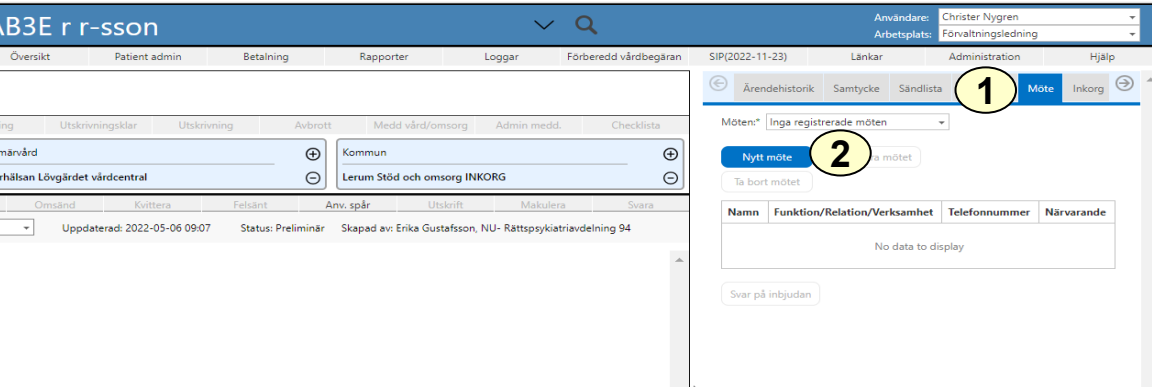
AB3E r r-sson

Användare: Christer Nygren
Arbetsplats: Förvaltningsledning

Översikt | Patient admin | Betalning | Rapporter | Loggar | Förberedd vårdbegäran | SIP(2022-11-23) | Länkar | Administration | Hjälp

ing | Utskrivningsklar | Utskrivning | Avbrott | Med vård/omsorg | Admin medd. | Checklista

rimärvård
rhälsan Lövgärdet vårdcentral

Kommun
Lerum Stöd och omsorg INKORG

Omsänd | Kvittera | Felsänt | Anv. spår | Utskrift | Makulera | Svara

Uppdaterad: 2022-05-06 09:07   Status: Preliminär   Skapad av: Erika Gustafsson, NU- Rättspsykiatriavdelning 94

Ärendehistorik | Samtycke | Sändlista | 1 | Möte | Inkorg

Möten:* Inga registrerade möten

Nytt möte  2  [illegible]a mötet

Ta bort mötet

| Namn | Funktion/Relation/Verksamhet | Telefonnummer | Närvarande |
|---|---|---|---|
| No data to display | | | |

Svar på inbjudan